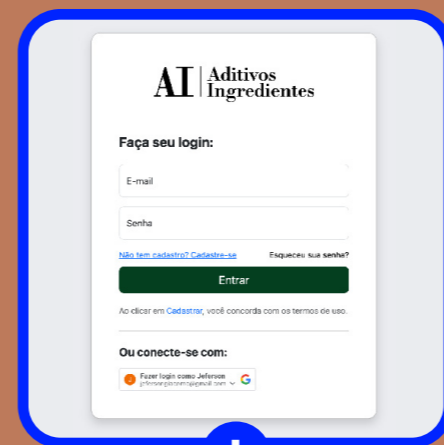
AI | Aditivos Ingredientes

Faça seu login:

E-mail

Senha

Não tem cadastro? Cadastre-se

Esqueceu sua senha?

Entrar

Ao clicar em Cadastrar, você concorda com os termos de uso.

Ou conecte-se com:

J Fazer login como Jeferson
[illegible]